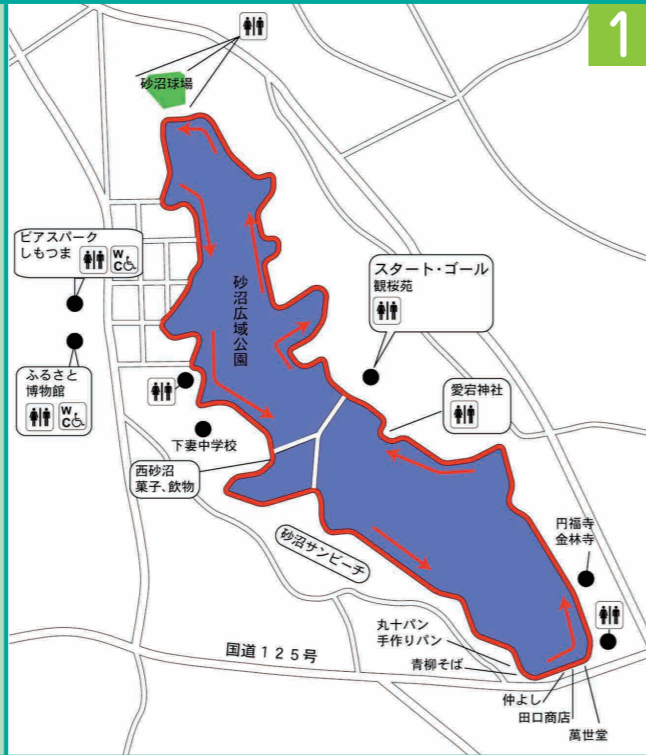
1

砂沼球場

ビアスパーク
しもつま

W C

ふるさと
博物館

W C

砂沼広域公園

スタート・ゴール
観桜苑

下妻中学校

西砂沼
菓子、飲物

愛宕神社

砂沼サンビーチ

円福寺
金林寺

国道125号

丸十パン
手作りパン

青柳そば

仲よし

田口商店

萬世堂